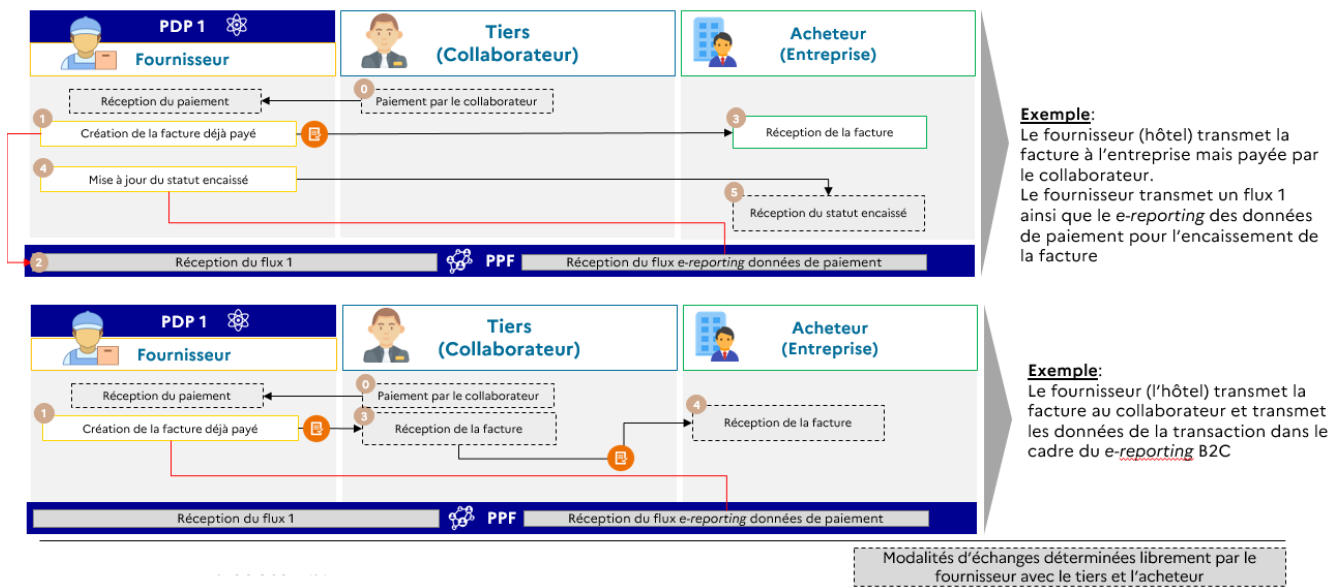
PDP 1

Fournisseur

Tiers (Collaborateur)

Acheteur (Entreprise)

0 Paiement par le collaborateur

Réception du paiement

1 Création de la facture déjà payé

3 Réception de la facture

4 Mise à jour du statut encaissé

5 Réception du statut encaissé

2 Réception du flux 1

PPF

Réception du flux *e-reporting* données de paiement

**Exemple**:
Le fournisseur (hôtel) transmet la facture à l'entreprise mais payée par le collaborateur.
Le fournisseur transmet un flux 1 ainsi que le *e-reporting* des données de paiement pour l'encaissement de la facture

PDP 1

Fournisseur

Tiers (Collaborateur)

Acheteur (Entreprise)

0 Paiement par le collaborateur

Réception du paiement

1 Création de la facture déjà payé

3 Réception de la facture

4 Réception de la facture

Réception du flux 1

PPF

Réception du flux *e-reporting* données de paiement

**Exemple**:
Le fournisseur (l'hôtel) transmet la facture au collaborateur et transmet les données de la transaction dans le cadre du *e-reporting* B2C

Modalités d'échanges déterminées librement par le fournisseur avec le tiers et l'acheteur